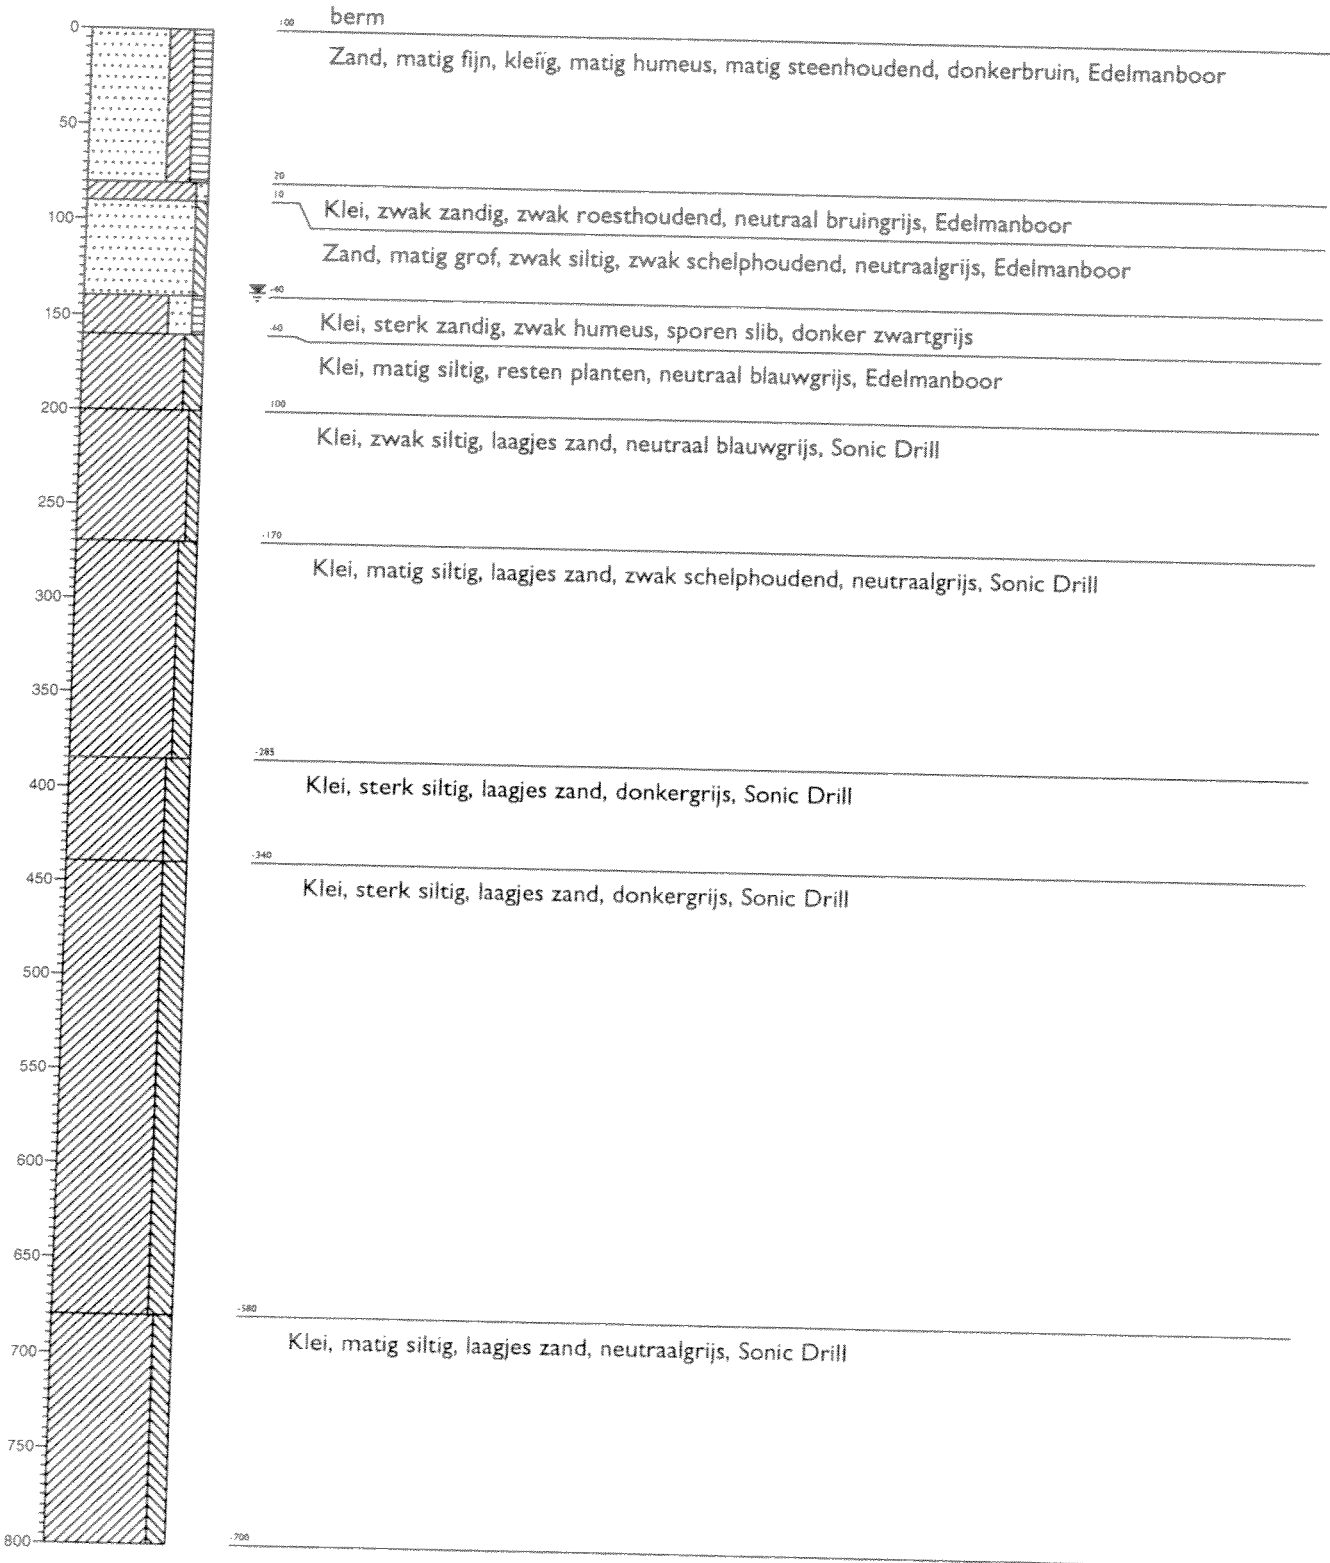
0
50
100
150
200
250
300
350
400
450
500
550
600
650
700
750
800

100 berm

Zand, matig fijn, kleïig, matig humeus, matig steenhoudend, donkerbruin, Edelmanboor

20
10
Klei, zwak zandig, zwak roesthoudend, neutraal bruingrijs, Edelmanboor

Zand, matig grof, zwak siltig, zwak schelphoudend, neutraalgrijs, Edelmanboor

-40
-40
Klei, sterk zandig, zwak humeus, sporen slib, donker zwartgrijs

Klei, matig siltig, resten planten, neutraal blauwgrijs, Edelmanboor

-100
Klei, zwak siltig, laagjes zand, neutraal blauwgrijs, Sonic Drill

-170
Klei, matig siltig, laagjes zand, zwak schelphoudend, neutraalgrijs, Sonic Drill

-285
Klei, sterk siltig, laagjes zand, donkergrijs, Sonic Drill

-340
Klei, sterk siltig, laagjes zand, donkergrijs, Sonic Drill

-580
Klei, matig siltig, laagjes zand, neutraalgrijs, Sonic Drill

-700